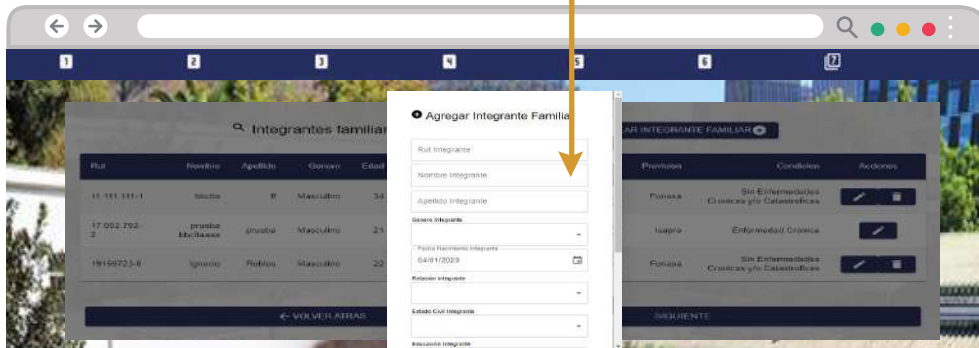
1 2 3 4 5 6 7

Integrantes familiar

AR INTEGRANTE FAMILIAR

| Rut | Nombre | Apellido | Genero | Edad | Prevision | Condicion | Acciones |
|---|---|---|---|---|---|---|---|
| 11.111.111-1 | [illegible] | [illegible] | Masculino | 34 | Fonasa | Sin Enfermedades Cronicas y/o Catastroficas | |
| 17.092.792-2 | prueba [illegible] | prueba | Masculino | 21 | Isapre | Enfermedad Cronica | |
| 19159723-6 | Ignacio | Robles | Masculino | 22 | Fonasa | Sin Enfermedades Cronicas y/o Catastroficas | |

← VOLVER ATRAS

SIGUIENTE

Agregar Integrante Familiar

Rut Integrante

Nombre Integrante

Apellido Integrante

Genero Integrante

Fecha Nacimiento Integrante

04/01/2023

Relación integrante

Estado Civil Integrante

Educación Integrante